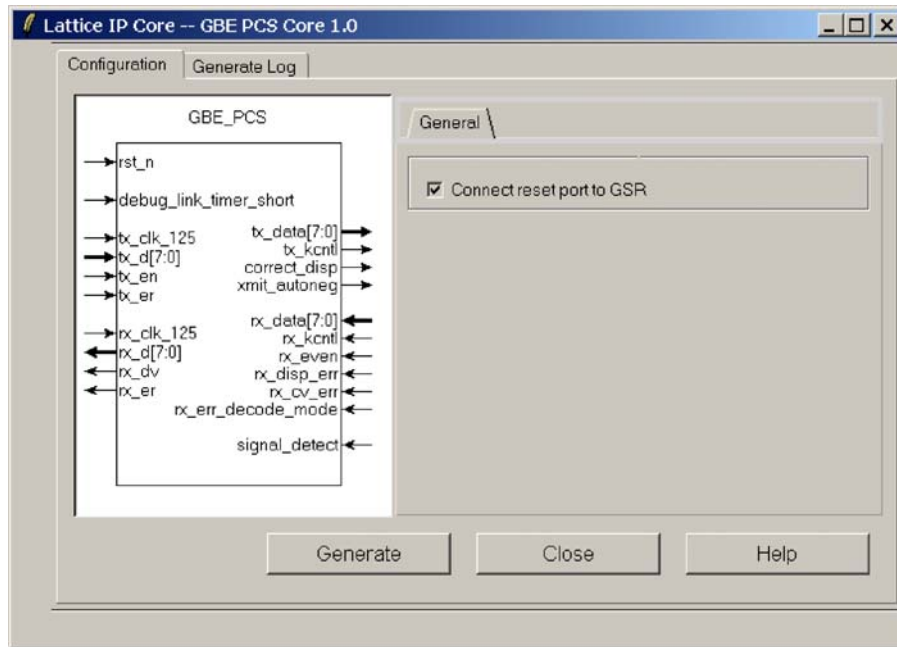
Lattice IP Core -- GBE PCS Core 1.0

Configuration | Generate Log

GBE_PCS

rst_n
debug_link_timer_short
tx_clk_125
tx_d[7:0]
tx_en
tx_er
rx_clk_125
rx_d[7:0]
rx_dv
rx_er

tx_data[7:0]
tx_kcntl
correct_disp
xmit_autoneg
rx_data[7:0]
rx_kcntl
rx_even
rx_disp_err
rx_cv_err
rx_err_decode_mode
signal_detect

General

☑ Connect reset port to GSR

Generate | Close | Help